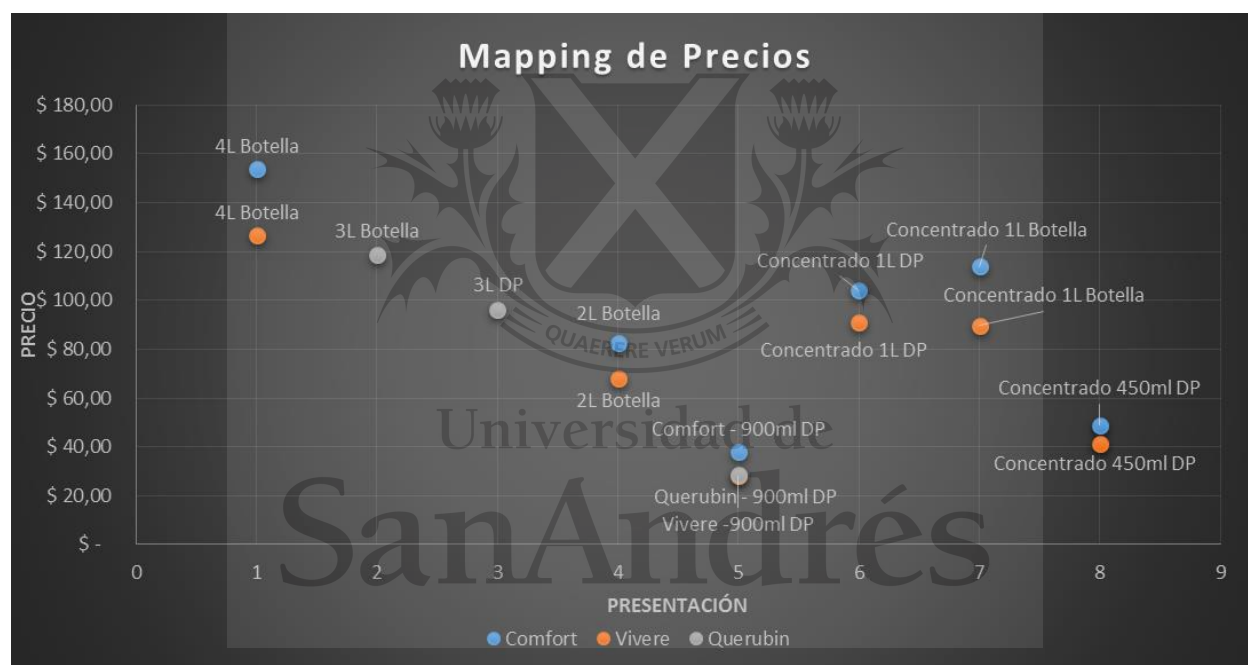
Mapping de Precios

PRECIO

$ 180,00
$ 160,00
$ 140,00
$ 120,00
$ 100,00
$ 80,00
$ 60,00
$ 40,00
$ 20,00
$ -

4L Botella
4L Botella
3L Botella
3L DP
2L Botella
2L Botella
Comfort - 900ml DP
Querubin - 900ml DP
Vivere -900ml DP
Concentrado 1L DP
Concentrado 1L DP
Concentrado 1L Botella
Concentrado 1L Botella
Concentrado 450ml DP
Concentrado 450ml DP

0 1 2 3 4 5 6 7 8 9

PRESENTACIÓN

Comfort Vivere Querubin

QUAERERE VERUM

Universidad de
SanAndrés